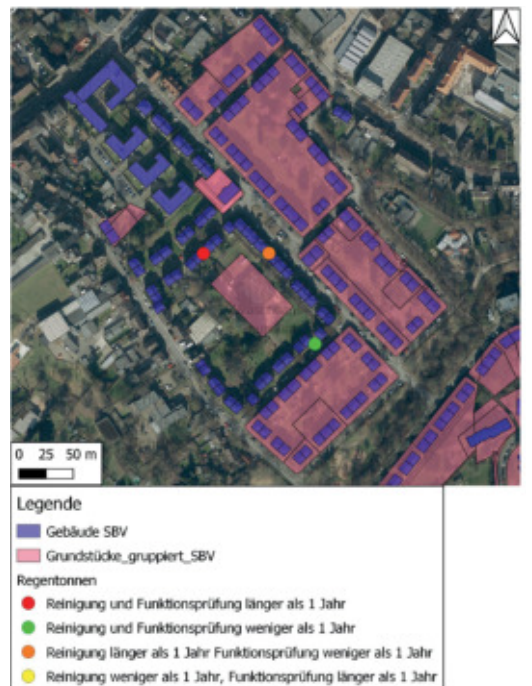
0 25 50 m

Legende

Gebäude SBV

Grundstücke_gruppiert_SBV

Regentonnen

Reinigung und Funktionsprüfung länger als 1 Jahr

Reinigung und Funktionsprüfung weniger als 1 Jahr

Reinigung länger als 1 Jahr Funktionsprüfung weniger als 1 Jahr

Reinigung weniger als 1 Jahr, Funktionsprüfung länger als 1 Jahr